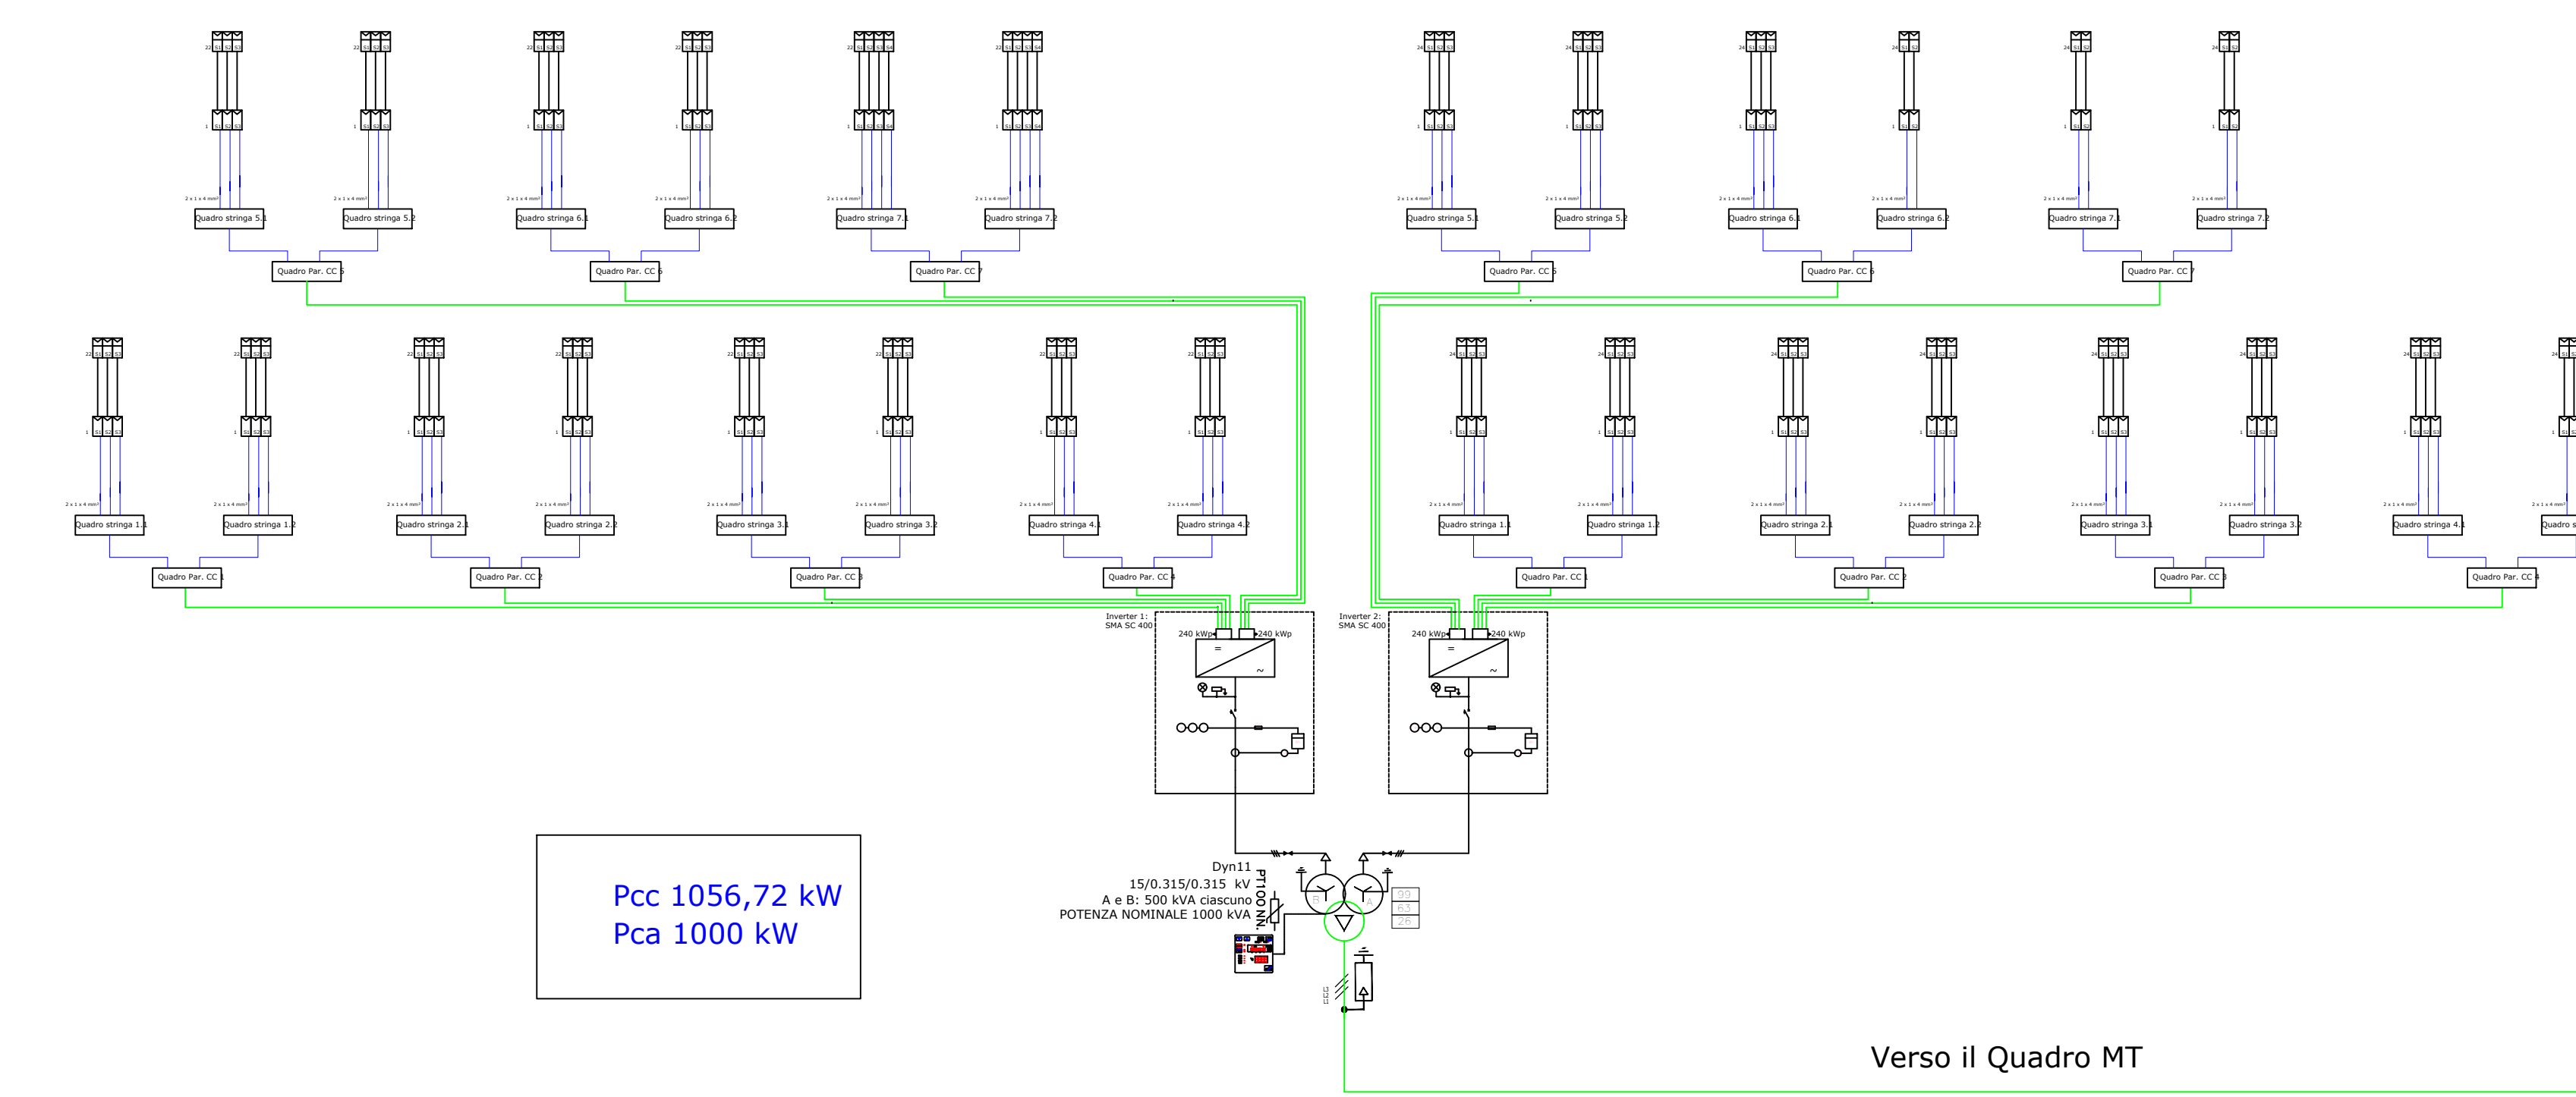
Quadro stringa 5.1
Quadro stringa 5.2
Quadro stringa 6.1
Quadro stringa 6.2
Quadro stringa 7.1
Quadro stringa 7.2
Quadro stringa 5.1
Quadro stringa 5.2
Quadro stringa 6.1
Quadro stringa 6.2
Quadro stringa 7.1
Quadro stringa 7.2

Quadro Par. CC 5
Quadro Par. CC 6
Quadro Par. CC 7
Quadro Par. CC 5
Quadro Par. CC 6
Quadro Par. CC 7

Quadro stringa 1.1
Quadro stringa 1.2
Quadro stringa 2.1
Quadro stringa 2.2
Quadro stringa 3.1
Quadro stringa 3.2
Quadro stringa 4.1
Quadro stringa 4.2
Quadro stringa 1.1
Quadro stringa 1.2
Quadro stringa 2.1
Quadro stringa 2.2
Quadro stringa 3.1
Quadro stringa 3.2
Quadro stringa 4.1
Quadro s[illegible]

Quadro Par. CC 1
Quadro Par. CC 2
Quadro Par. CC 3
Quadro Par. CC 4
Quadro Par. CC 1
Quadro Par. CC 2
Quadro Par. CC 3
Quadro Par. CC 4

Inverter 1:
SMA SC 400
240 kWp
240 kWp

Inverter 2:
SMA SC 400
240 kWp
240 kWp

Pcc 1056,72 kW
Pca 1000 kW

Dyn11
15/0.315/0.315 kV
A e B: 500 kVA ciascuno
POTENZA NOMINALE 1000 kVA
PT100 NN.

99
63
26

Verso il Quadro MT